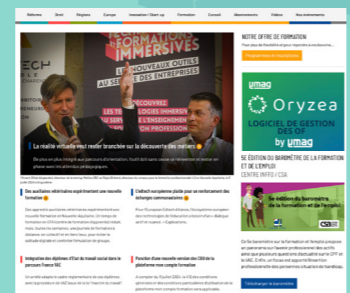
Réforme | Etat | Régions | Europe | Innovation / Start-up | Formation | Conseil | Abonnements | Vidéos | Nos événements

TECHNOLOGIES IMMERSIVES
LES NOUVEAUX OUTILS AU SERVICE DES ENTREPRISES

DÉCOUVREZ LES TECHNOLOGIES IMMERSIVES ET LA RÉALITÉ VIRTUELLE

La réalité virtuelle veut rester branchée sur la découverte des métiers

De plus en plus intégré aux parcours d'orientation, l'outil doit sans cesse se réinventer et évoluer en phase avec les attentes pédagogiques.

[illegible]

Des auxiliaires vétérinaires expérimentent une nouvelle formation

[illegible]

L'Airbach européenne plaide pour un renforcement des échanges communautaires

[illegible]

Intégration des diplômes d'État de travail social dans le parcours France VAE

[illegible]

Fonction d'une nouvelle version des CEO de la plateforme mon compte formation

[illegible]

NOTRE OFFRE DE FORMATION

Tous les jours de l'actualité et des rendez-vous des...

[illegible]

umag
Oryzea
LOGICIEL DE GESTION DES OF
by umag

5E ÉDITION DU BAROMÈTRE DE LA FORMATION ET DE L'EMPLOI
CENTRE INFFO / CSA

5e édition du baromètre de la formation et de l'emploi

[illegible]

Télécharger le baromètre